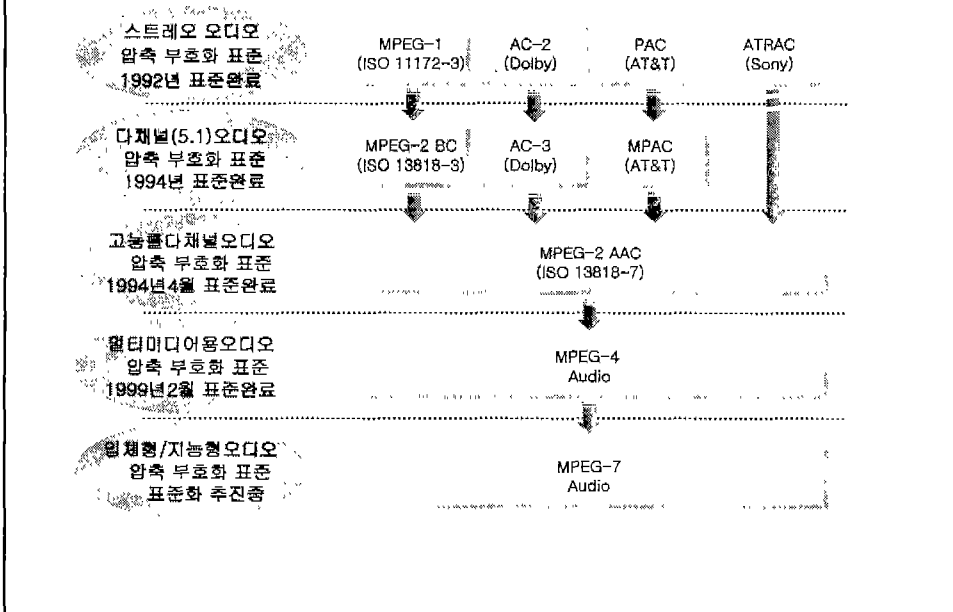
스트레오 오디오
압축 부호화 표준
1992년 표준완료

MPEG-1
(ISO 11172-3)

AC-2
(Dolby)

PAC
(AT&T)

ATRAC
(Sony)

다채널(5.1)오디오
압축 부호화 표준
1994년 표준완료

MPEG-2 BC
(ISO 13818-3)

AC-3
(Dolby)

MPAC
(AT&T)

고능률다채널오디오
압축 부호화 표준
1994년4월 표준완료

MPEG-2 AAC
(ISO 13818-7)

멀티미디어용오디오
압축 부호화 표준
1999년2월 표준완료

MPEG-4
Audio

입체형/지능형오디오
압축 부호화 표준
표준화 추진중

MPEG-7
Audio